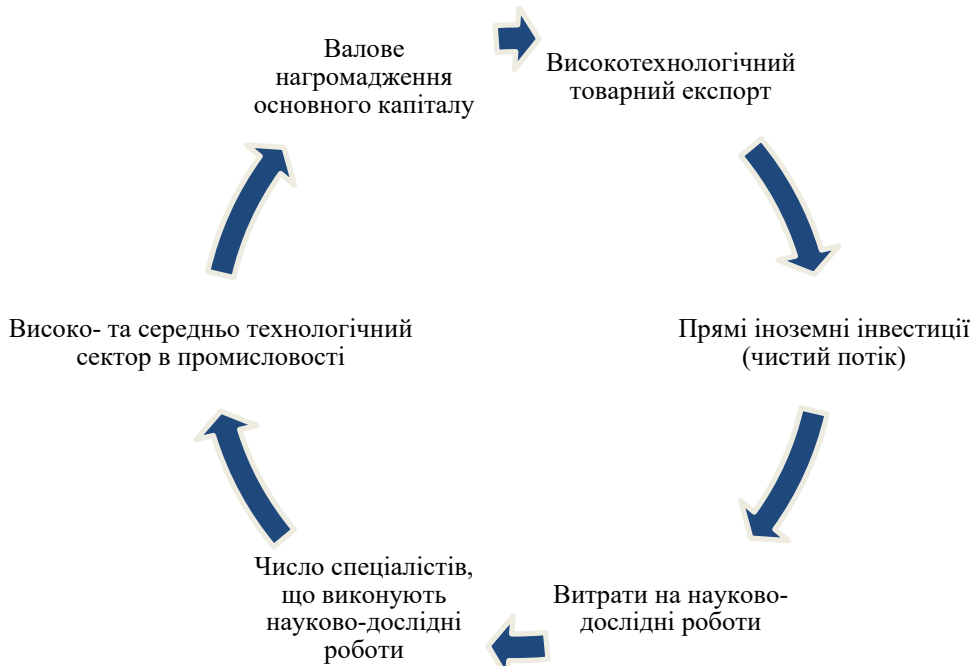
Валове нагромадження основного капіталу

Високотехнологічний товарний експорт

Прямі іноземні інвестиції (чистий потік)

Витрати на науково-дослідні роботи

Число спеціалістів, що виконують науково-дослідні роботи

Високо- та середньо технологічний сектор в промисловості